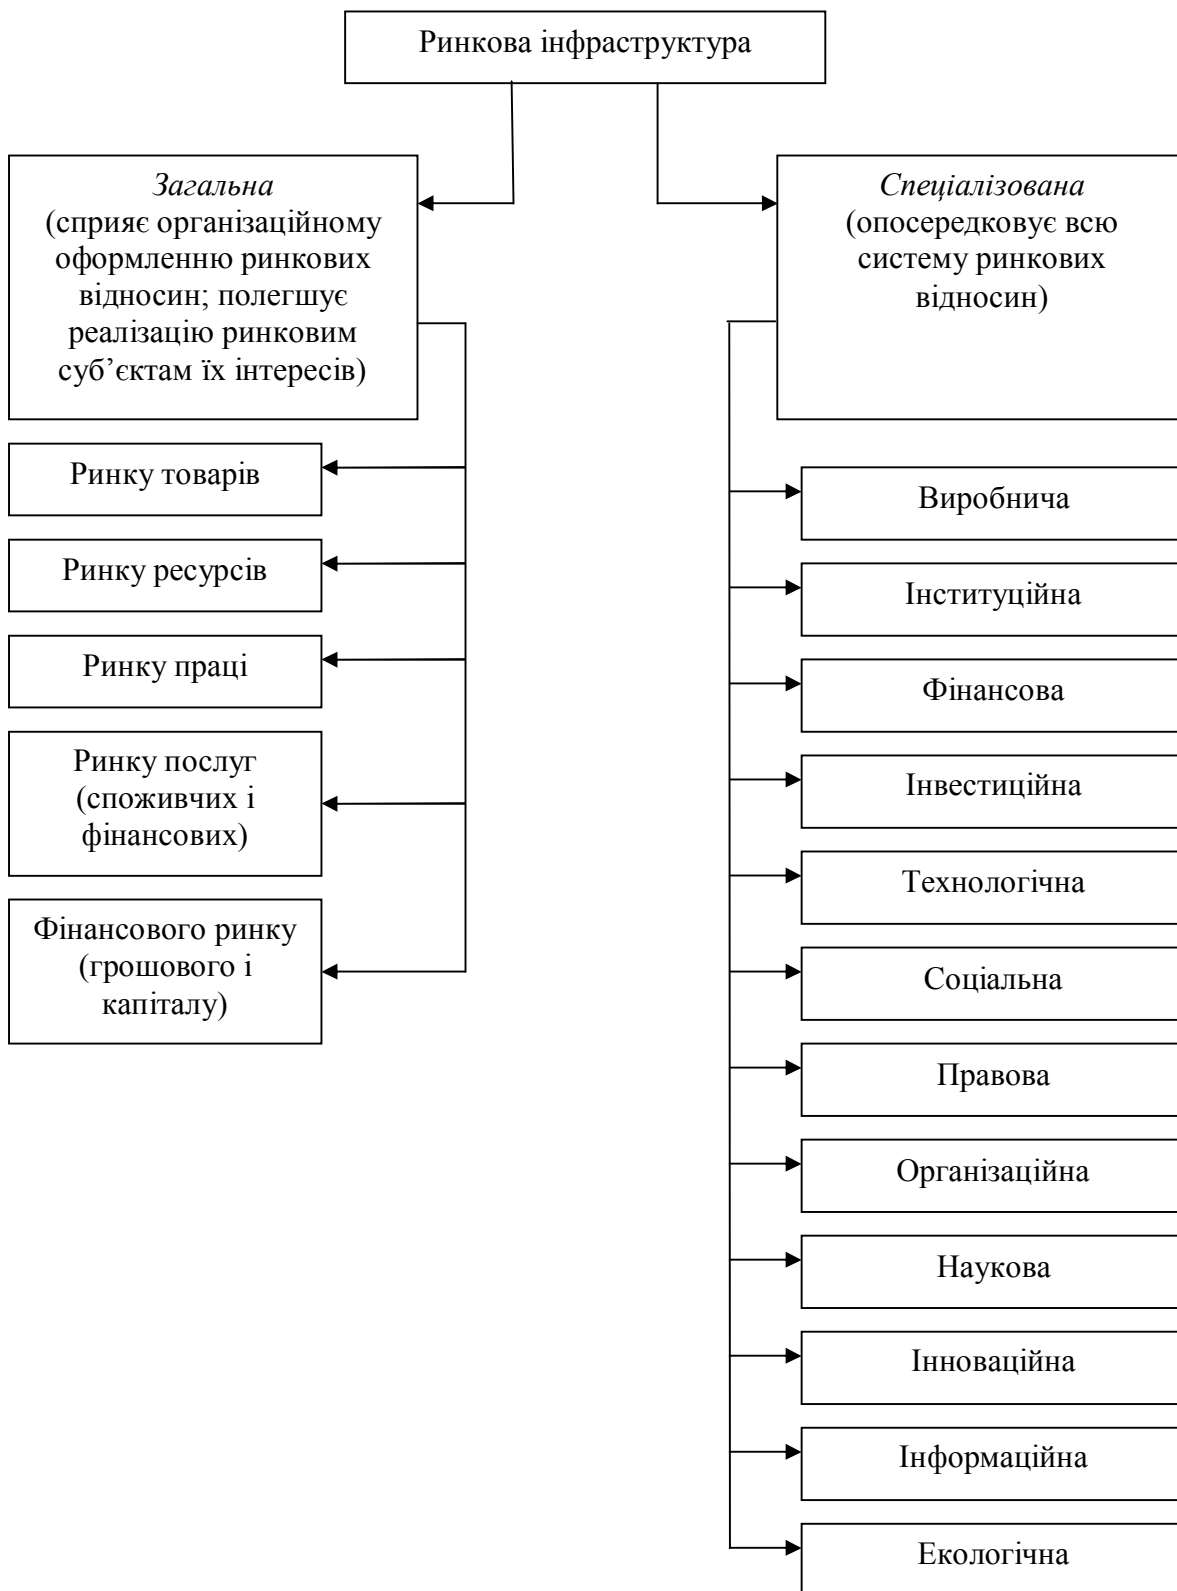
Ринкова інфраструктура

Загальна
(сприяє організаційному оформленню ринкових відносин; полегшує реалізацію ринковим суб’єктам їх інтересів)

Ринку товарів

Ринку ресурсів

Ринку праці

Ринку послуг (споживчих і фінансових)

Фінансового ринку (грошового і капіталу)

Спеціалізована
(опосередковує всю систему ринкових відносин)

Виробнича

Інституційна

Фінансова

Інвестиційна

Технологічна

Соціальна

Правова

Організаційна

Наукова

Інноваційна

Інформаційна

Екологічна